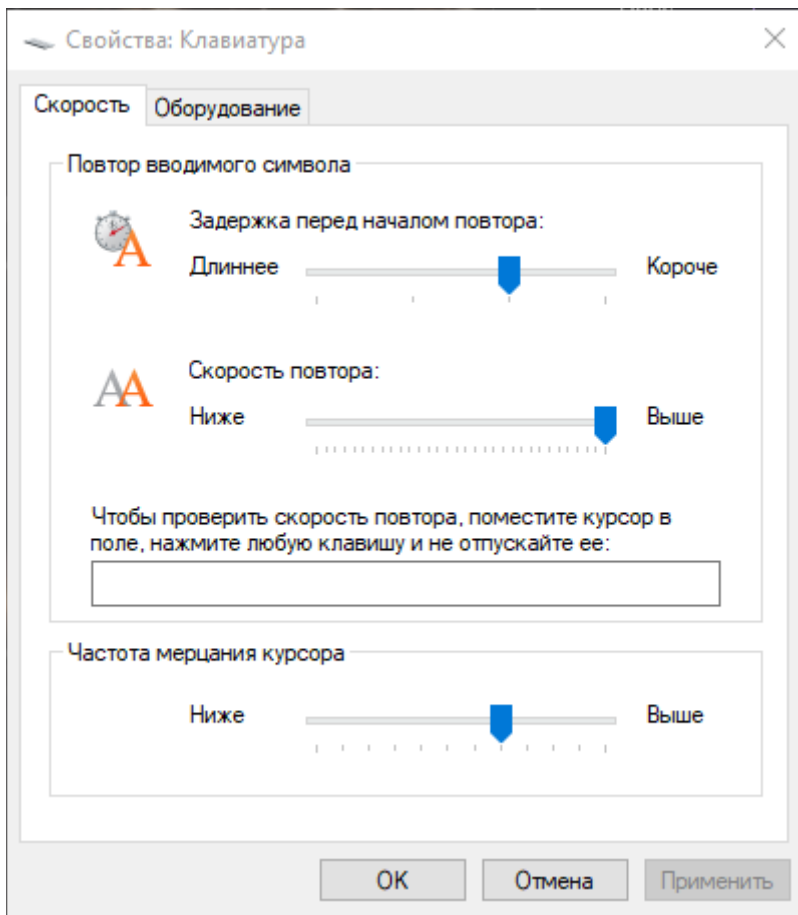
Свойства: Клавиатура

Скорость
Оборудование

Повтор вводимого символа

Задержка перед началом повтора:

Длиннее
Короче

Скорость повтора:

Ниже
Выше

Чтобы проверить скорость повтора, поместите курсор в поле, нажмите любую клавишу и не отпускайте ее:

Частота мерцания курсора

Ниже
Выше

OK
Отмена
Применить